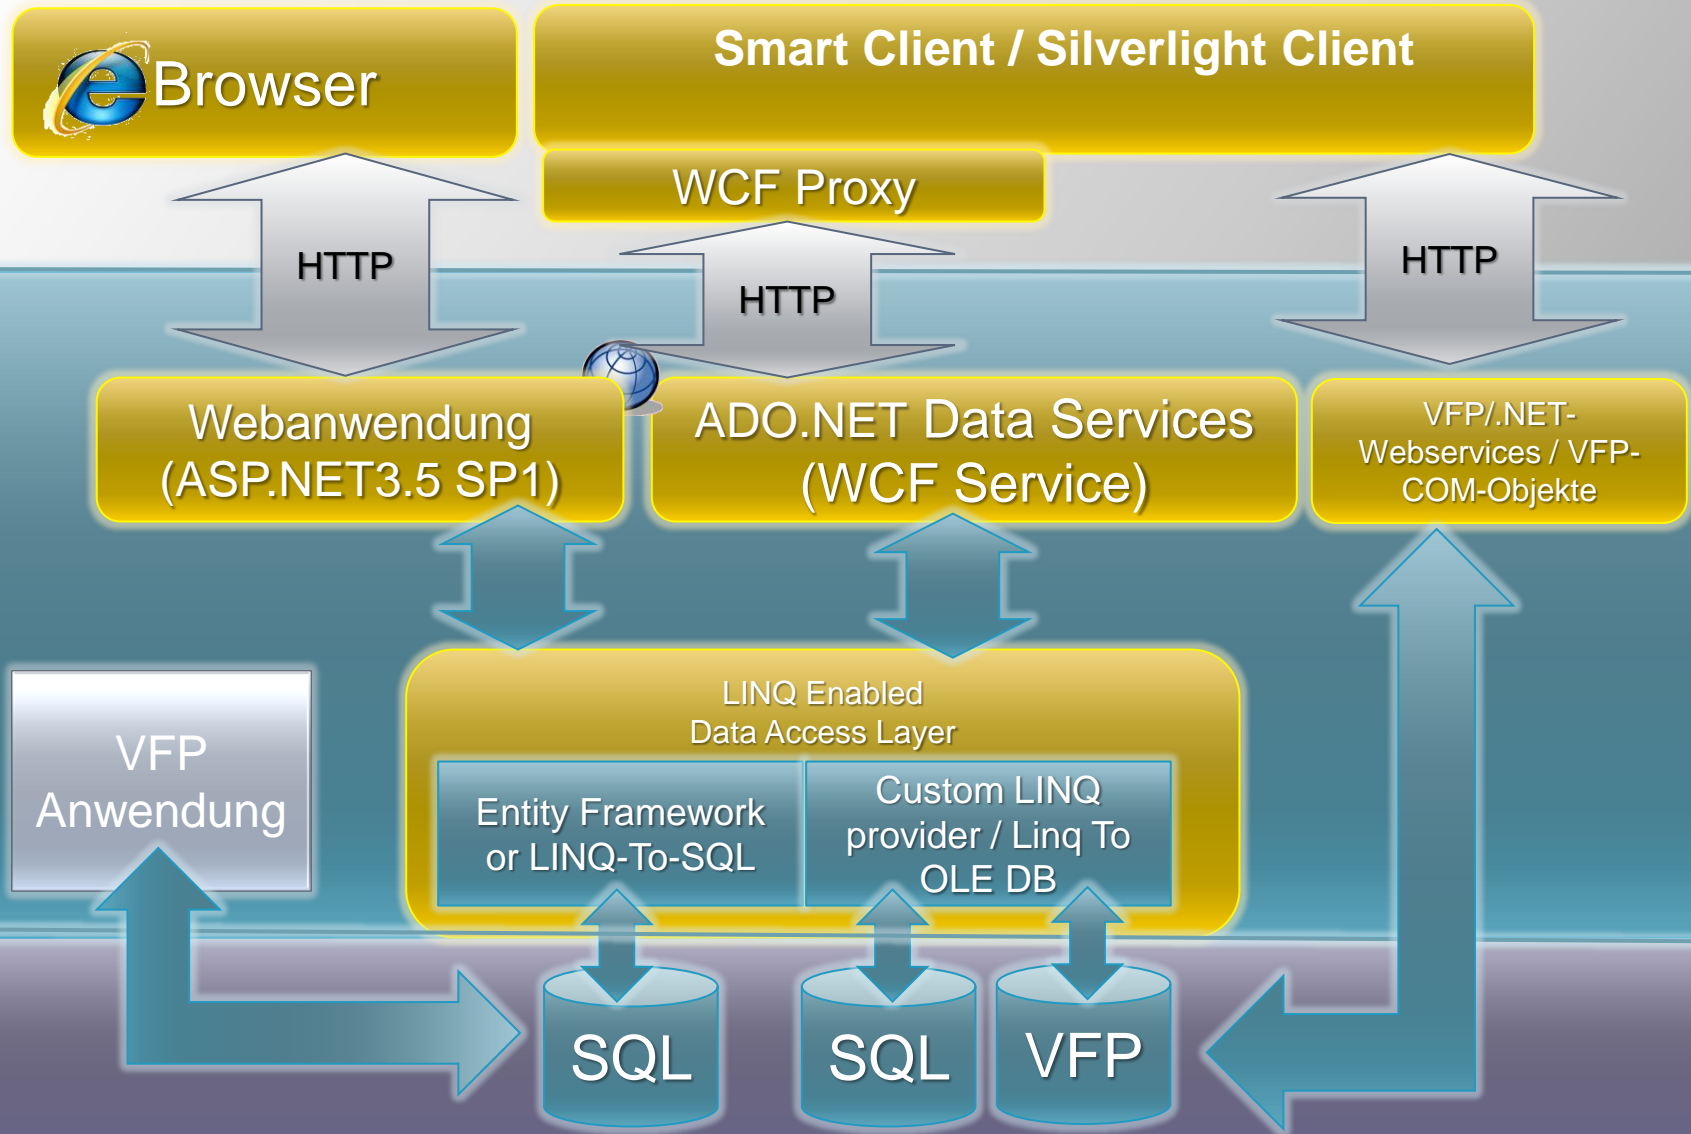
Browser

Smart Client / Silverlight Client

WCF Proxy

HTTP

HTTP

HTTP

Webanwendung (ASP.NET3.5 SP1)

ADO.NET Data Services (WCF Service)

VFP/.NET-Webservices / VFP-COM-Objekte

VFP Anwendung

LINQ Enabled Data Access Layer

Entity Framework or LINQ-To-SQL

Custom LINQ provider / Linq To OLE DB

SQL

SQL

VFP